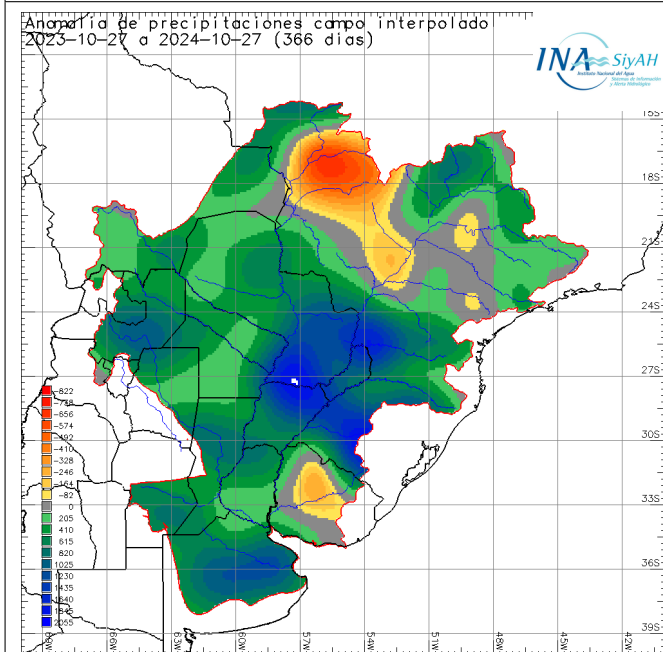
Anomalia de precipitaciones campo interpolado
2023-10-27 a 2024-10-27 (366 dias)

INA SiyAH
Instituto Nacional del Agua
Sistema de Información y Alerta Hidrológico

-822
-738
-656
-574
-492
-410
-328
-246
-164
-82
0
205
410
615
820
1025
1230
1435
1640
1845
2055

15S
18S
21S
24S
27S
30S
33S
36S
39S

66W
63W
60W
57W
54W
51W
48W
45W
42W